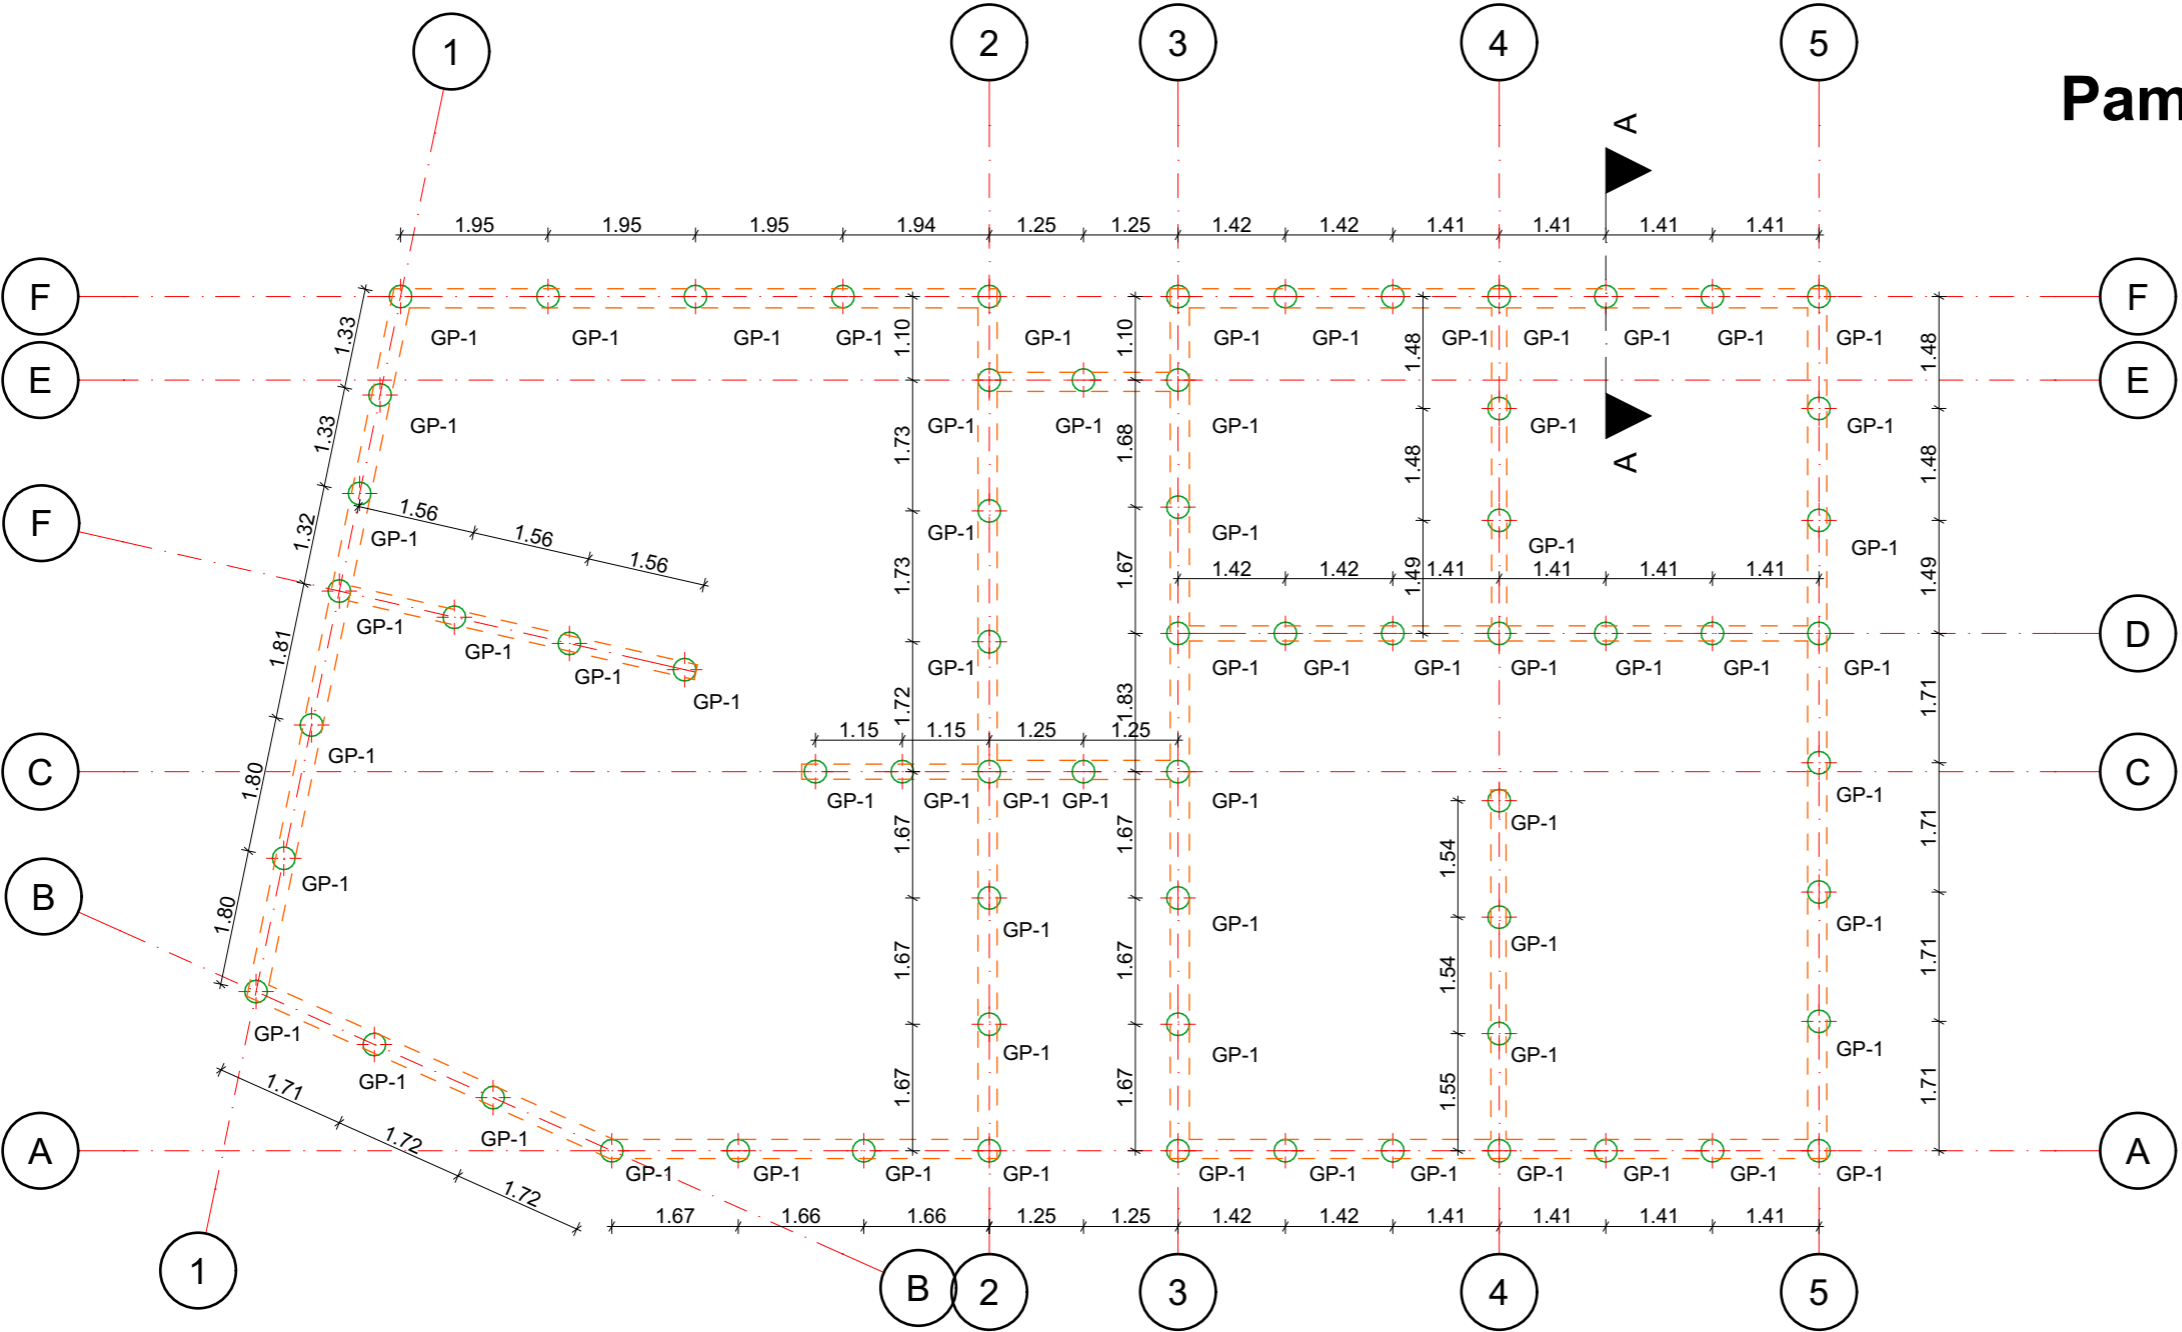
1 2 3 4 5

Pam

A

1.95 1.95 1.95 1.94 1.25 1.25 1.42 1.42 1.41 1.41 1.41 1.41

F
GP-1 GP-1 GP-1 GP-1 1.10 GP-1 1.10 GP-1 GP-1 1.48 GP-1 GP-1 GP-1 GP-1 GP-1 1.48
F

1.33
E
GP-1
1.73 GP-1 GP-1 1.68 GP-1 GP-1 GP-1
E

1.33
A

1.48 1.48

F
1.56 1.56 1.56
1.32 GP-1
GP-1
1.73 GP-1 1.67 GP-1 GP-1 GP-1

1.42 1.42 1.49 1.41 1.41 1.41 1.41
1.49

GP-1 GP-1 GP-1 GP-1
GP-1 GP-1 GP-1 GP-1 GP-1 GP-1 GP-1
D

1.81
GP-1 1.72 GP-1
1.71

GP-1
1.15 1.15 1.25 1.25 1.83

C
1.80
GP-1 GP-1 GP-1 GP-1 GP-1 GP-1
C

1.67 1.67 1.54 GP-1 1.71

B
GP-1
1.80
GP-1 GP-1 GP-1
1.67 1.67 1.54 GP-1

GP-1
GP-1 GP-1 GP-1 GP-1 GP-1
1.71

1.71 GP-1
1.72 GP-1 1.67 1.67 1.55

A
1.72
GP-1 GP-1 GP-1 GP-1 GP-1 GP-1 GP-1 GP-1 GP-1 GP-1 GP-1
A

1.67 1.66 1.66 1.25 1.25 1.42 1.42 1.41 1.41 1.41 1.41

1 B 2 3 4 5